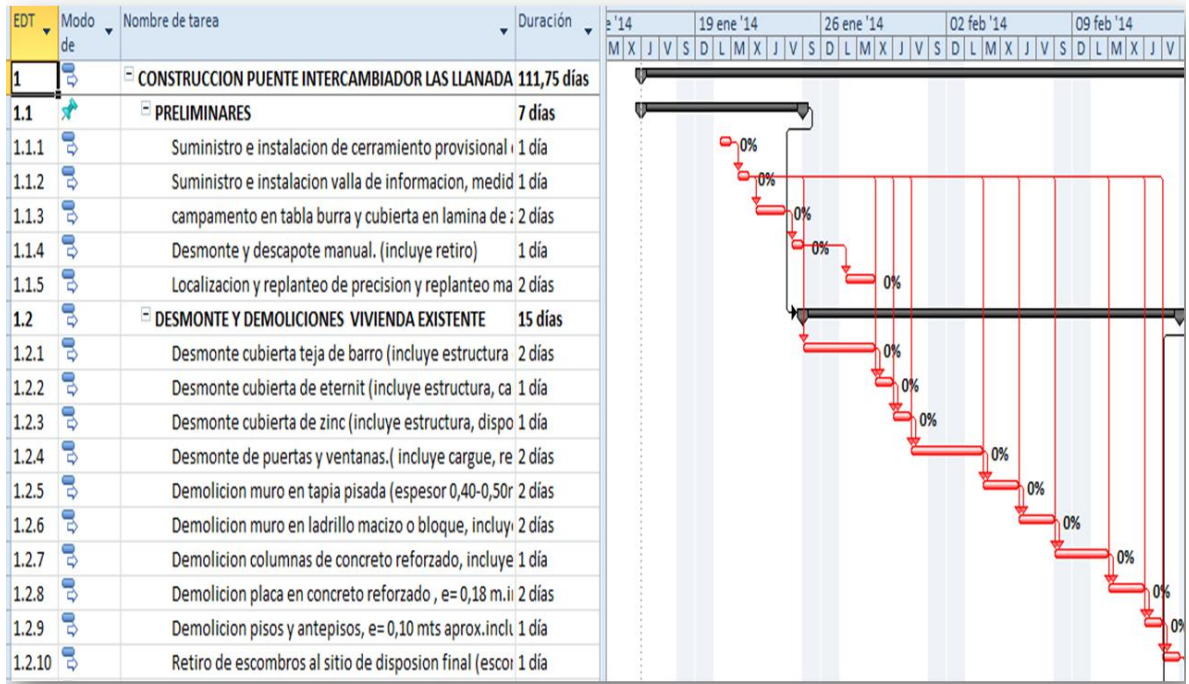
| EDT | Modo de | Nombre de tarea | Duración |
|---|---|---|---|
| 1 | | CONSTRUCCION PUENTE INTERCAMBIADOR LAS LLANADA | 111,75 días |
| 1.1 | | PRELIMINARES | 7 días |
| 1.1.1 | | Suministro e instalacion de cerramiento provisional | 1 día |
| 1.1.2 | | Suministro e instalacion valla de informacion, medid | 1 día |
| 1.1.3 | | campamento en tabla burra y cubierta en lamina de | 2 días |
| 1.1.4 | | Desmonte y descapote manual. (incluye retiro) | 1 día |
| 1.1.5 | | Localizacion y replanteo de precision y replanteo ma | 2 días |
| 1.2 | | DESMONTE Y DEMOLICIONES VIVIENDA EXISTENTE | 15 días |
| 1.2.1 | | Desmonte cubierta teja de barro (incluye estructura | 2 días |
| 1.2.2 | | Desmonte cubierta de eternit (incluye estructura, ca | 1 día |
| 1.2.3 | | Desmonte cubierta de zinc (incluye estructura, dispo | 1 día |
| 1.2.4 | | Desmonte de puertas y ventanas.( incluye cargue, re | 2 días |
| 1.2.5 | | Demolicion muro en tapia pisada (espesor 0,40-0,50r | 2 días |
| 1.2.6 | | Demolicion muro en ladrillo macizo o bloque, incluy | 2 días |
| 1.2.7 | | Demolicion columnas de concreto reforzado, incluye | 1 día |
| 1.2.8 | | Demolicion placa en concreto reforzado , e= 0,18 m.i | 2 días |
| 1.2.9 | | Demolicion pisos y antepisos, e= 0,10 mts aprox.inclu | 1 día |
| 1.2.10 | | Retiro de escombros al sitio de disposion final (escor | 1 día |

'14 | 19 ene '14 | 26 ene '14 | 02 feb '14 | 09 feb '14
M X J V S D L M X J V S D L M X J V S D L M X J V S D L M X J V

0% 0% 0% 0% 0% 0% 0% 0% 0% 0% 0% 0% 0% 0% 0%